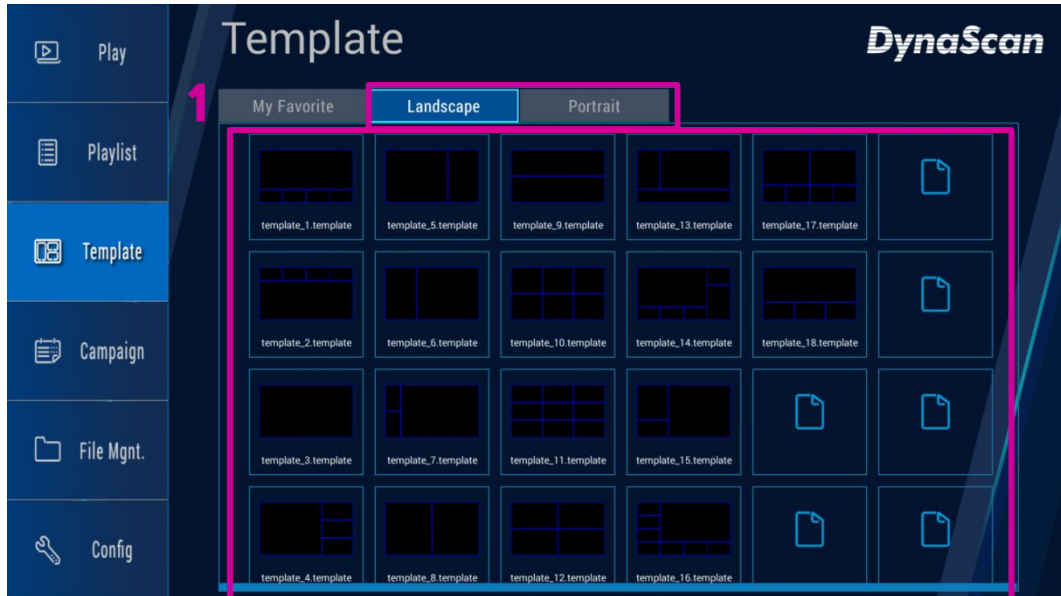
Play

Playlist

Template

Campaign

File Mgnt.

Config

Template

DynaScan

1

My Favorite

Landscape

Portrait

template_1.template

template_5.template

template_9.template

template_13.template

template_17.template

template_2.template

template_6.template

template_10.template

template_14.template

template_18.template

template_3.template

template_7.template

template_11.template

template_15.template

template_4.template

template_8.template

template_12.template

template_16.template